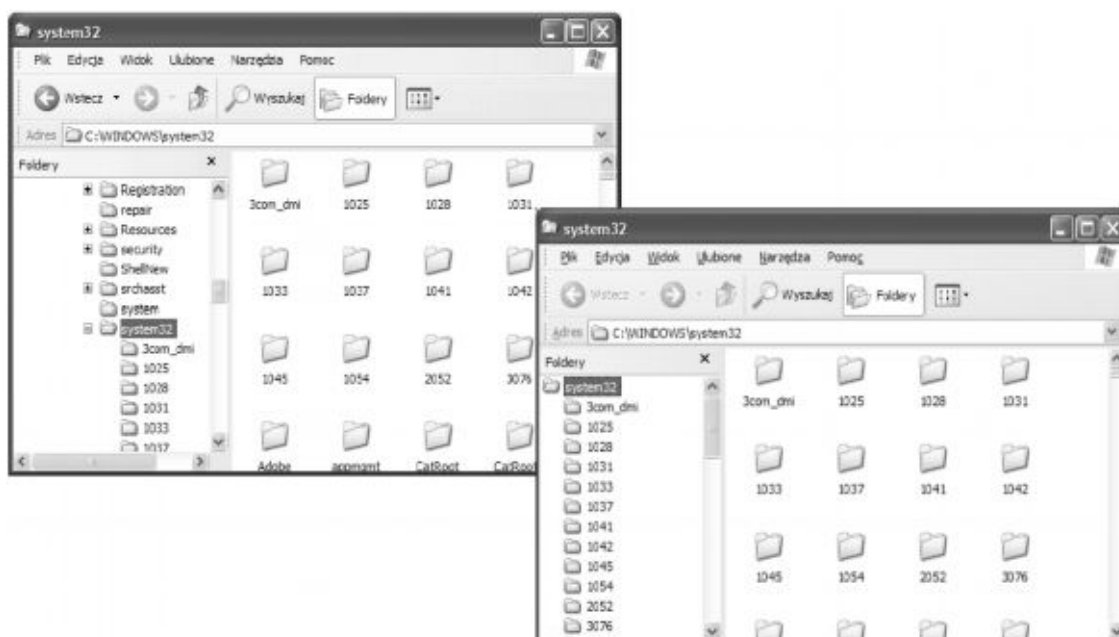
system32

Plik Edycja Widok Ulubione Narzędzia Pomoc

Wstecz Wyszukaj Foldery

Adres C:\WINDOWS\system32

Foldery ×

Registration
repair
Resources
security
ShellNew
srchasst
system
system32
3com_dmi
1025
1028
1031
1033
1037

3com_dmi 1025 1028 1031
1033 1037 1041 1042
1045 1054 2052 3076
Adobe appmgmt CatRoot CatRoot

system32

Plik Edycja Widok Ulubione Narzędzia Pomoc

Wstecz Wyszukaj Foldery

Adres C:\WINDOWS\system32

Foldery ×

system32
3com_dmi
1025
1028
1031
1033
1037
1041
1042
1045
1054
2052
3076

3com_dmi 1025 1028 1031
1033 1037 1041 1042
1045 1054 2052 3076